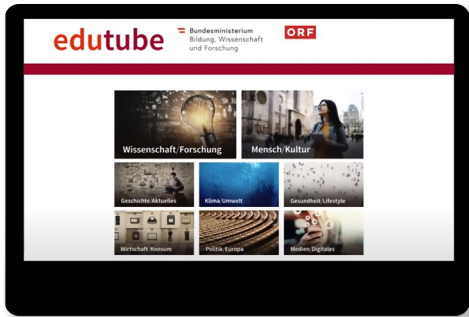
edutube

Bundesministerium
Bildung, Wissenschaft
und Forschung

ORF

Wissenschaft/Forschung

Mensch/Kultur

Geschichte/Aktuelles

Klima/Umwelt

Gesundheit/Lifestyle

Wirtschaft/Konsum

Politik/Europa

Medien/Digitales